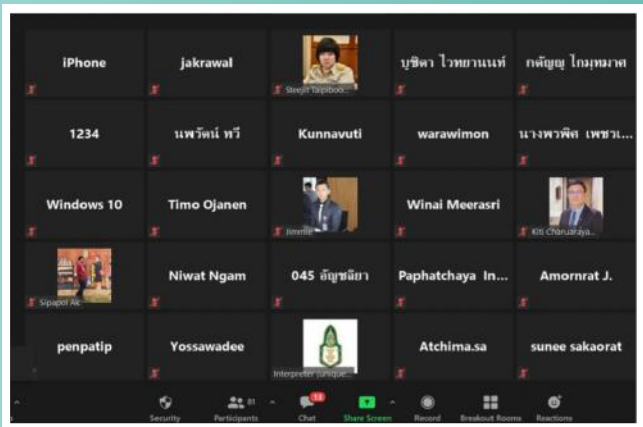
iPhone

jakrawal

Steejit Taipiboo...

บุชิดา ไวทยานนท์

กัญญ โกมุทมาศ

1234

นพรัตน์ ทวี

Kunnavuti

warawimon

นางพรพิศ เพชรเ...

Windows 10

Timo Ojanen

Jimmi

Winai Meerasri

Kiti Charuaraya...

Sipapol Ak...

Niwat Ngam

045 อัญชลียา

Paphatchaya In...

Amornrat J.

penpatip

Yossawadee

Interpreter (unique...

Atchima.sa

sunee sakaorat

Security

Participants 81

Chat 13

Share Screen

Record

Breakout Rooms

Reactions